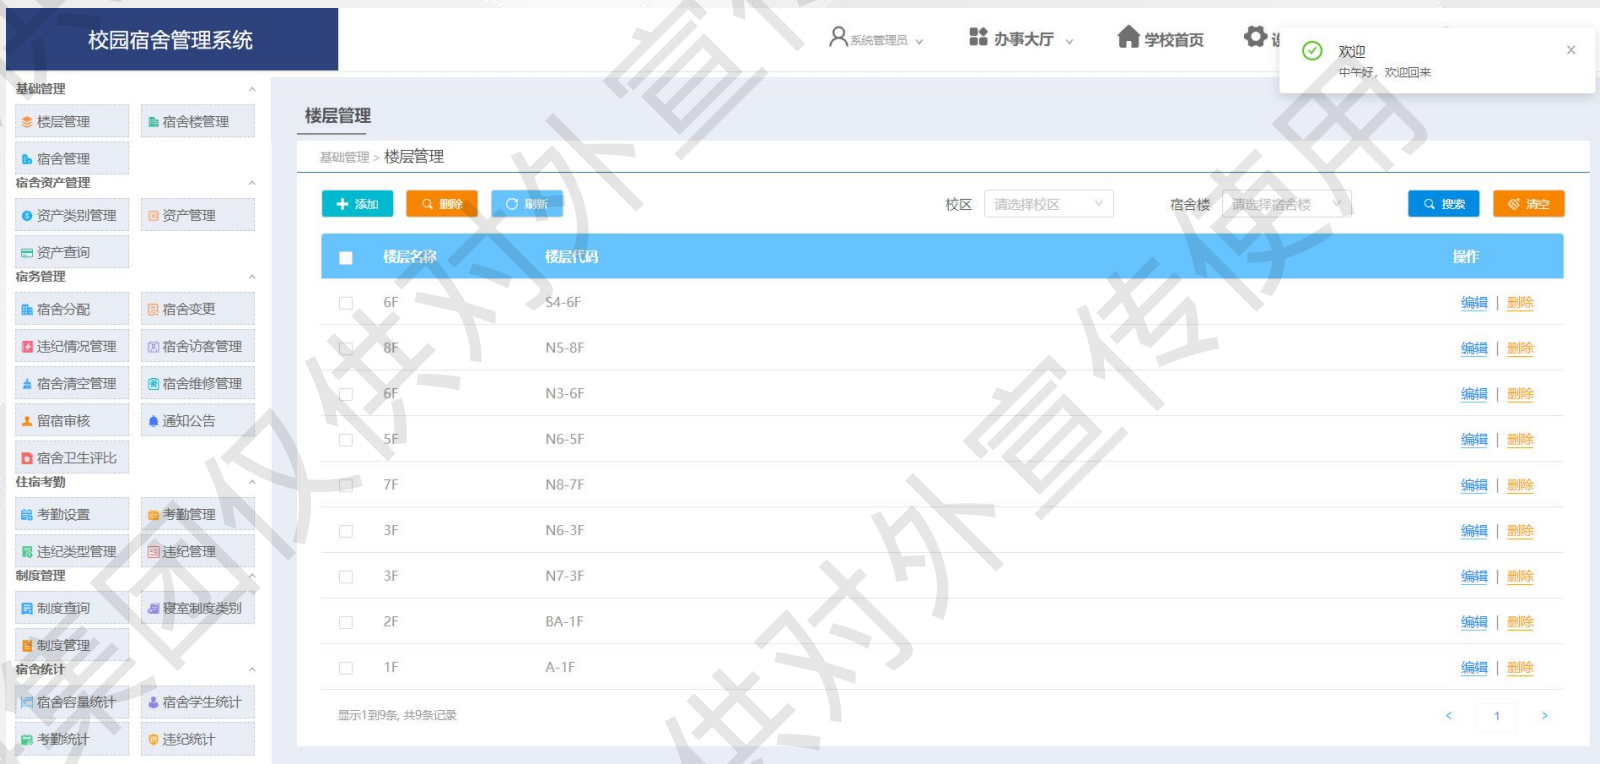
校园宿舍管理系统

系统管理员 ∨　办事大厅 ∨　学校首页　设

欢迎
中午好，欢迎回来

基础管理
楼层管理　宿舍楼管理
宿舍管理
宿舍资产管理
资产类别管理　资产管理
资产查询
宿务管理
宿舍分配　宿舍变更
违纪情况管理　宿舍访客管理
宿舍清空管理　宿舍维修管理
留宿审核　通知公告
宿舍卫生评比
住宿考勤
考勤设置　考勤管理
违纪类型管理　违纪管理
制度管理
制度查询　寝室制度类别
制度管理
宿舍统计
宿舍容量统计　宿舍学生统计
考勤统计　违纪统计

楼层管理

基础管理 > 楼层管理

添加　删除　刷新　校区　请选择校区　宿舍楼　请选择宿舍楼　搜索　清空

| | 楼层名称 | 楼层代码 | 操作 |
|---|---|---|---|
| | 6F | S4-6F | 编辑 \| 删除 |
| | 8F | N5-8F | 编辑 \| 删除 |
| | 6F | N3-6F | 编辑 \| 删除 |
| | 5F | N6-5F | 编辑 \| 删除 |
| | 7F | N8-7F | 编辑 \| 删除 |
| | 3F | N6-3F | 编辑 \| 删除 |
| | 3F | N7-3F | 编辑 \| 删除 |
| | 2F | BA-1F | 编辑 \| 删除 |
| | 1F | A-1F | 编辑 \| 删除 |

显示1到9条，共9条记录　<　1　>

集团仅供对外宣传使用　仅供对外宣传使用